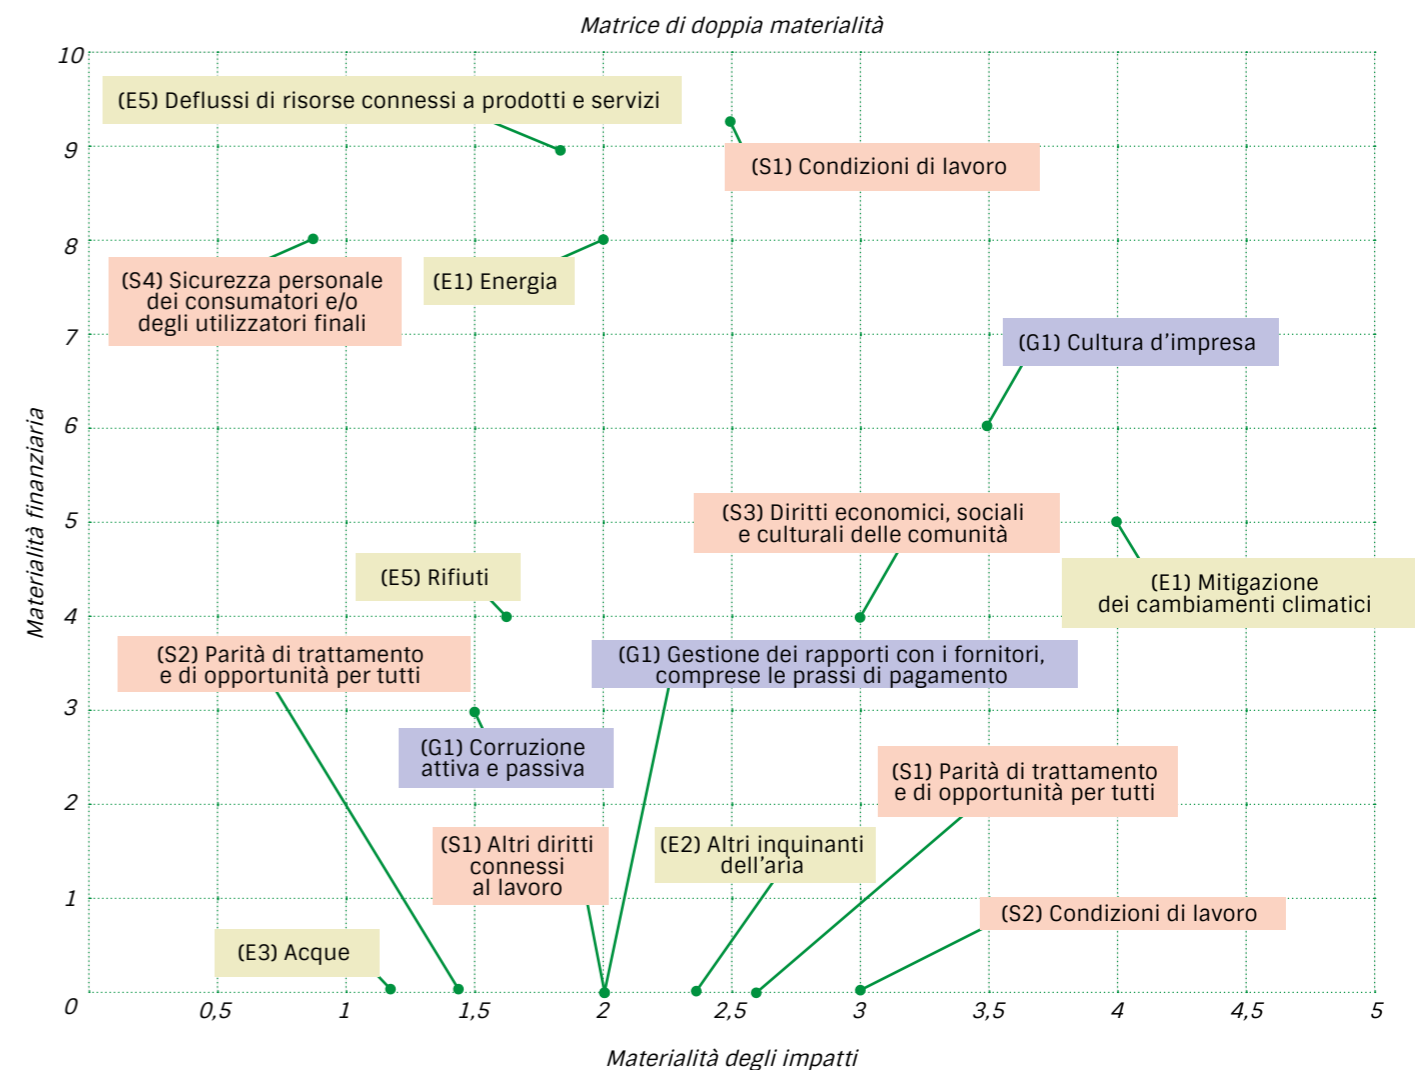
Matrice di doppia materialità

10
9
8
7
6
5
4
3
2
1
0

(E5) Deflussi di risorse connessi a prodotti e servizi

(S1) Condizioni di lavoro

(S4) Sicurezza personale dei consumatori e/o degli utilizzatori finali

(E1) Energia

(G1) Cultura d'impresa

(S3) Diritti economici, sociali e culturali delle comunità

(E1) Mitigazione dei cambiamenti climatici

(E5) Rifiuti

(S2) Parità di trattamento e di opportunità per tutti

(G1) Gestione dei rapporti con i fornitori, comprese le prassi di pagamento

(G1) Corruzione attiva e passiva

(S1) Parità di trattamento e di opportunità per tutti

(S1) Altri diritti connessi al lavoro

(E2) Altri inquinanti dell'aria

(S2) Condizioni di lavoro

(E3) Acque

Materialità finanziaria

0,5
1
1,5
2
2,5
3
3,5
4
4,5
5

Materialità degli impatti